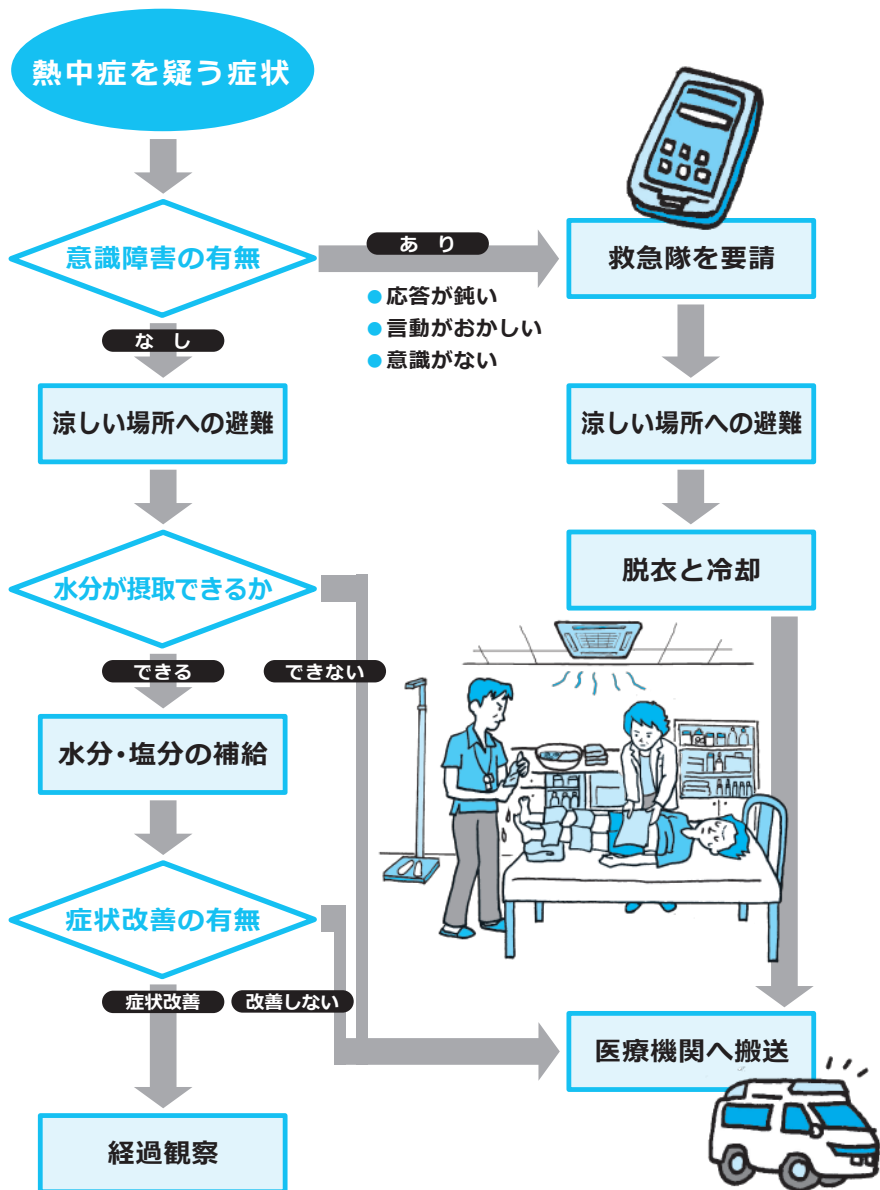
熱中症を疑う症状

意識障害の有無

あり

● 応答が鈍い
● 言動がおかしい
● 意識がない

救急隊を要請

なし

涼しい場所への避難

涼しい場所への避難

脱衣と冷却

水分が摂取できるか

できる

できない

水分・塩分の補給

症状改善の有無

症状改善

改善しない

医療機関へ搬送

経過観察